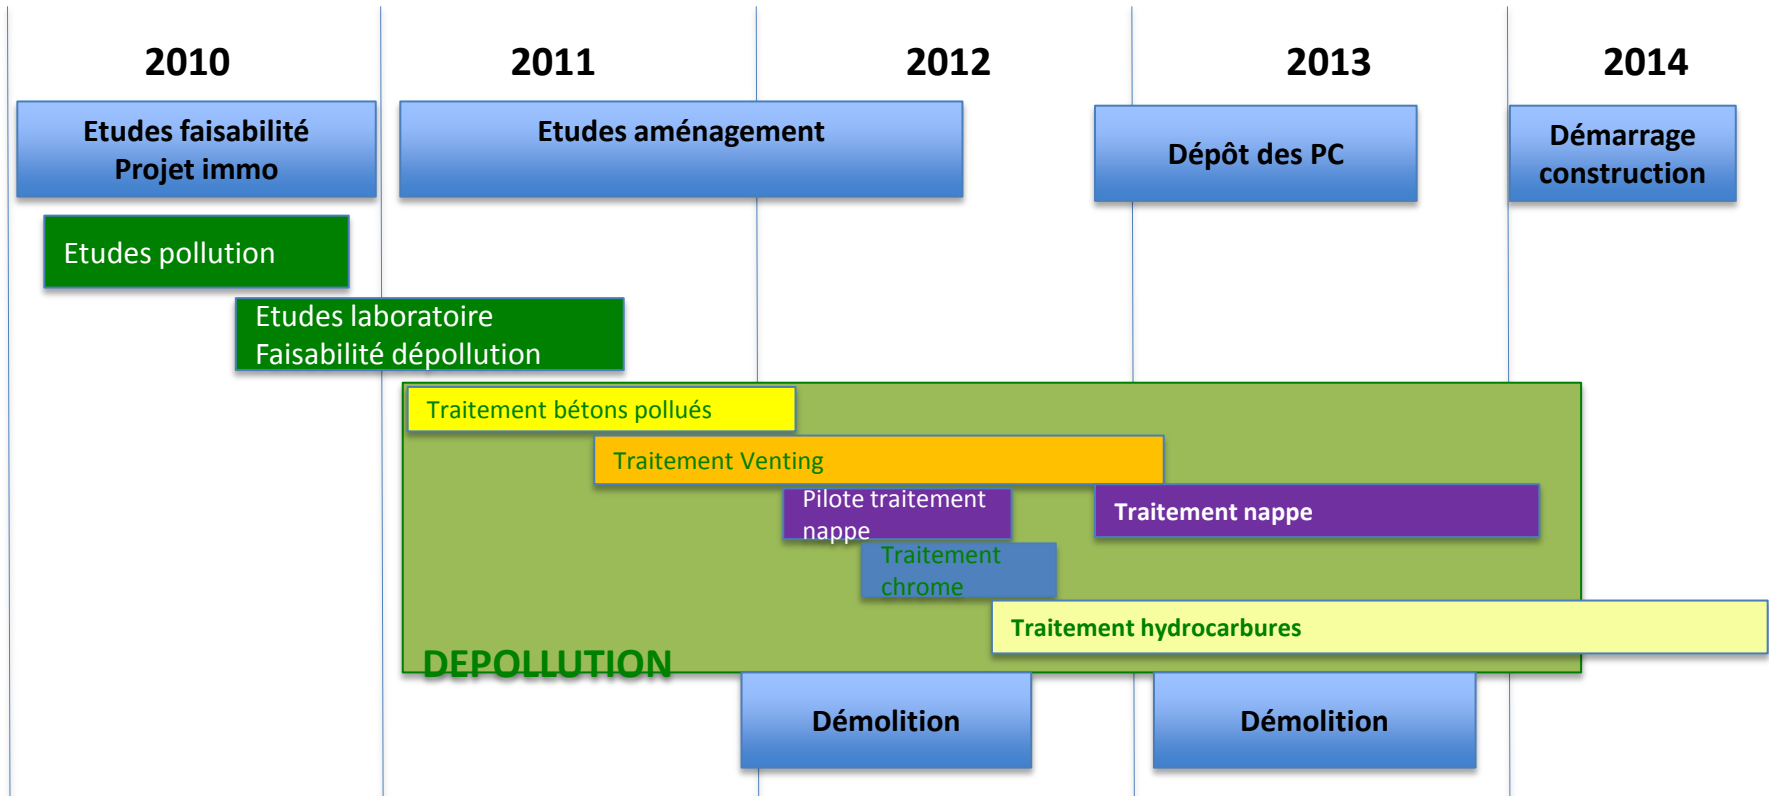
2010

2011

2012

2013

2014

Etudes faisabilité
Projet immo

Etudes aménagement

Dépôt des PC

Démarrage construction

Etudes pollution

Etudes laboratoire
Faisabilité dépollution

Traitement bétons pollués

Traitement Venting

Pilote traitement nappe

Traitement nappe

Traitement chrome

Traitement hydrocarbures

DEPOLLUTION

Démolition

Démolition